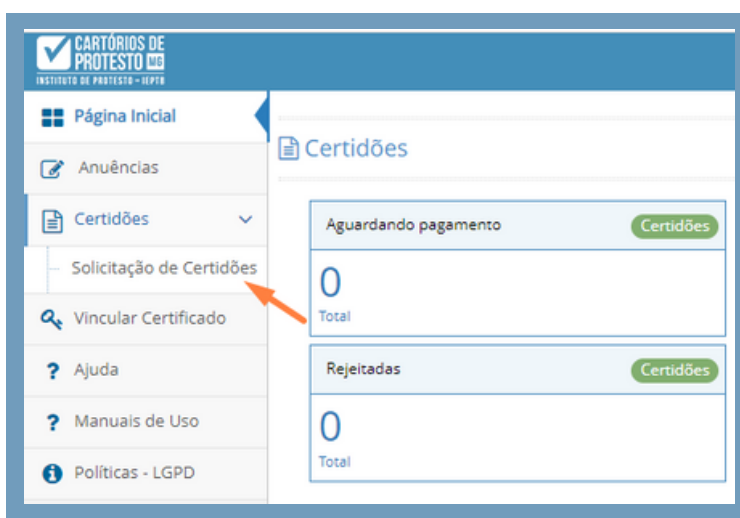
CARTÓRIOS DE PROTESTO MG
INSTITUTO DE PROTESTO - IEPTB

Página Inicial
Anuências
Certidões
Solicitação de Certidões
Vincular Certificado
Ajuda
Manuais de Uso
Políticas - LGPD

Certidões

Aguardando pagamento
Certidões
0
Total

Rejeitadas
Certidões
0
Total